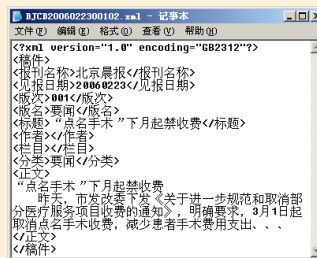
BJCB2006022300102.xml - 记事本

文件(F) 编辑(E) 格式(O) 查看(V) 帮助(H)

<?xml version="1.0" encoding="GB2312"?>
<稿件>
<报刊名称>北京晨报</报刊名称>
<见报日期>20060223</见报日期>
<版次>001</版次>
<版名>要闻</版名>
<标题>"点名手术"下月起禁收费</标题>
<作者></作者>
<栏目></栏目>
<分类>要闻</分类>
<正文>
"点名手术"下月起禁收费
 昨天，市发改委下发《关于进一步规范和取消部分医疗服务项目收费的通知》，明确要求，3月1日起取消点名手术收费，减少患者手术费用支出、、、
</正文>
</稿件>